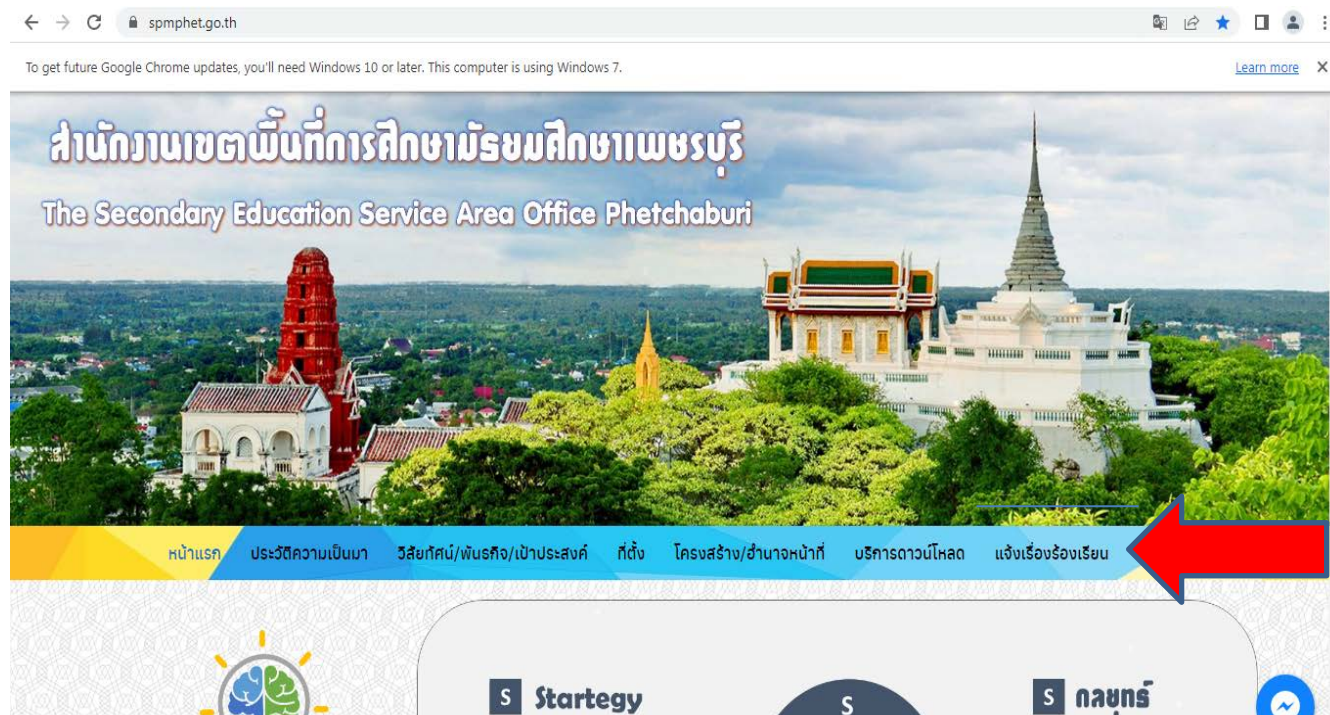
spmphet.go.th

To get future Google Chrome updates, you'll need Windows 10 or later. This computer is using Windows 7.

Learn more

สำนักงานเขตพื้นที่การศึกษามัธยมศึกษาเพชรบุรี

The Secondary Education Service Area Office Phetchaburi

หน้าแรก ประวัติความเป็นมา วิสัยทัศน์/พันธกิจ/เป้าประสงค์ ที่ตั้ง โครงสร้าง/อำนาจหน้าที่ บริการดาวน์โหลด แจ้งเรื่องร้องเรียน

S Startegy

S

S กลยุทธ์